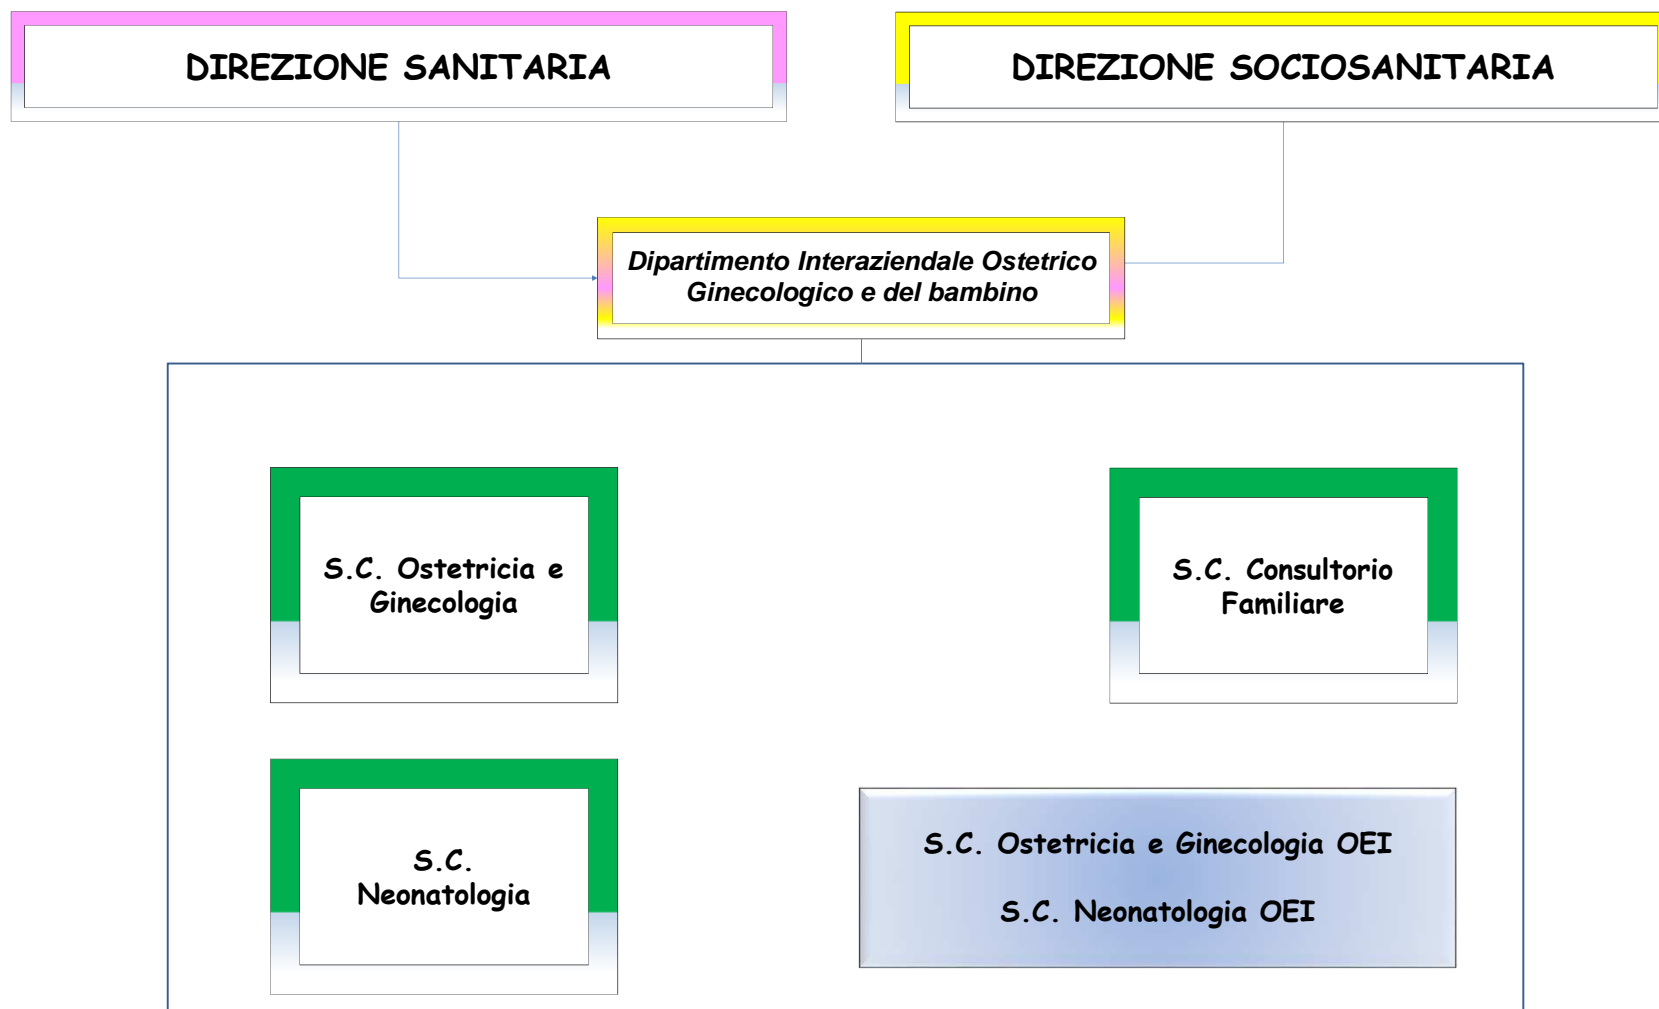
DIREZIONE SANITARIA

DIREZIONE SOCIOSANITARIA

Dipartimento Interaziendale Ostetrico Ginecologico e del bambino

S.C. Ostetricia e Ginecologia

S.C. Consultorio Familiare

S.C. Neonatologia

S.C. Ostetricia e Ginecologia OEI

S.C. Neonatologia OEI